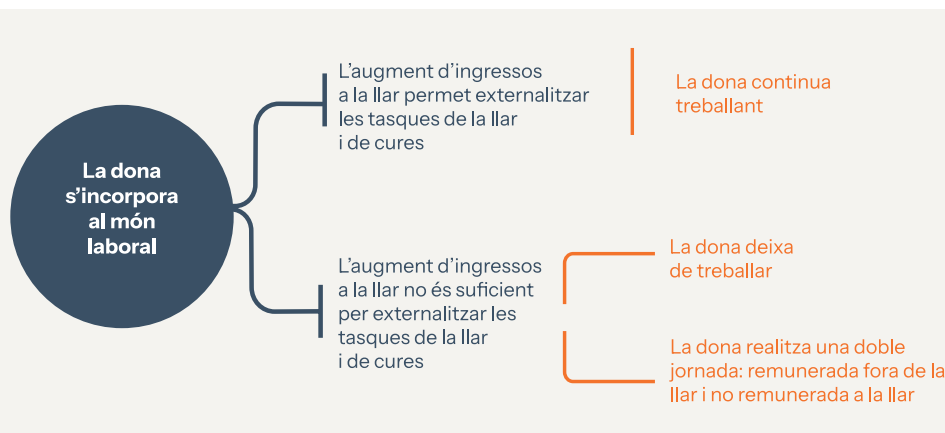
La dona s’incorpora al món laboral

L’augment d’ingressos a la llar permet externalitzar les tasques de la llar i de cures

La dona continua treballant

L’augment d’ingressos a la llar no és suficient per externalitzar les tasques de la llar i de cures

La dona deixa de treballar

La dona realitza una doble jornada: remunerada fora de la llar i no remunerada a la llar